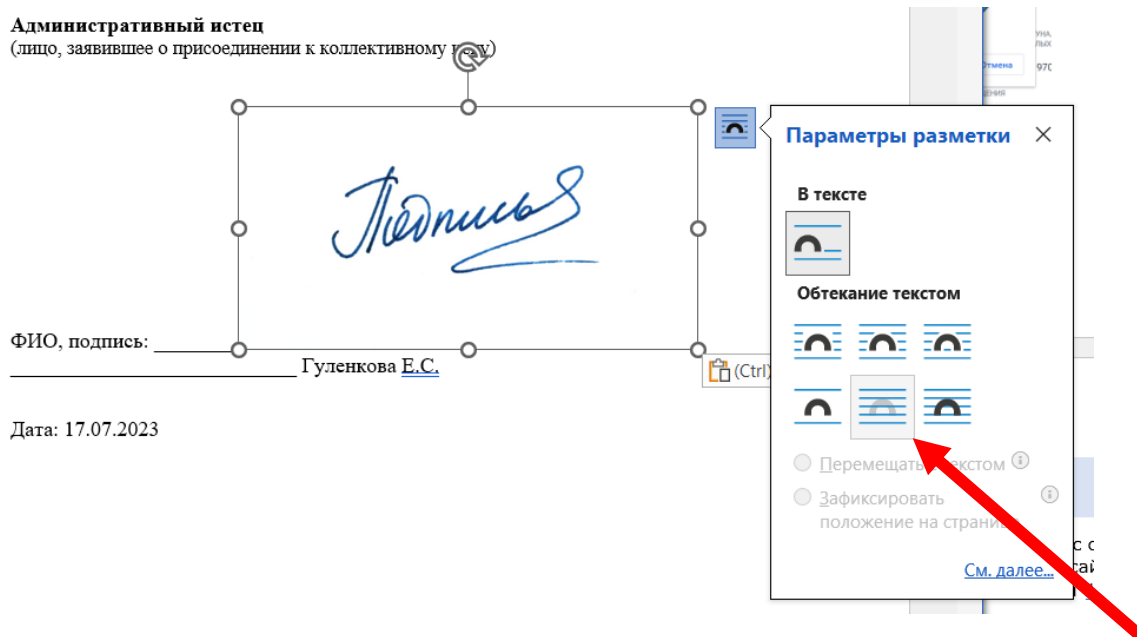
**Административный истец**
(лицо, заявившее о присоединении к коллективному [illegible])

Подпись

ФИО, подпись: _________ _____________________________ Гуленкова Е.С.

Дата: 17.07.2023

(Ctrl)

Отмена

Параметры разметки

В тексте

Обтекание текстом

Перемещать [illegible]екстом

Зафиксировать положение на страни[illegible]

См. далее...